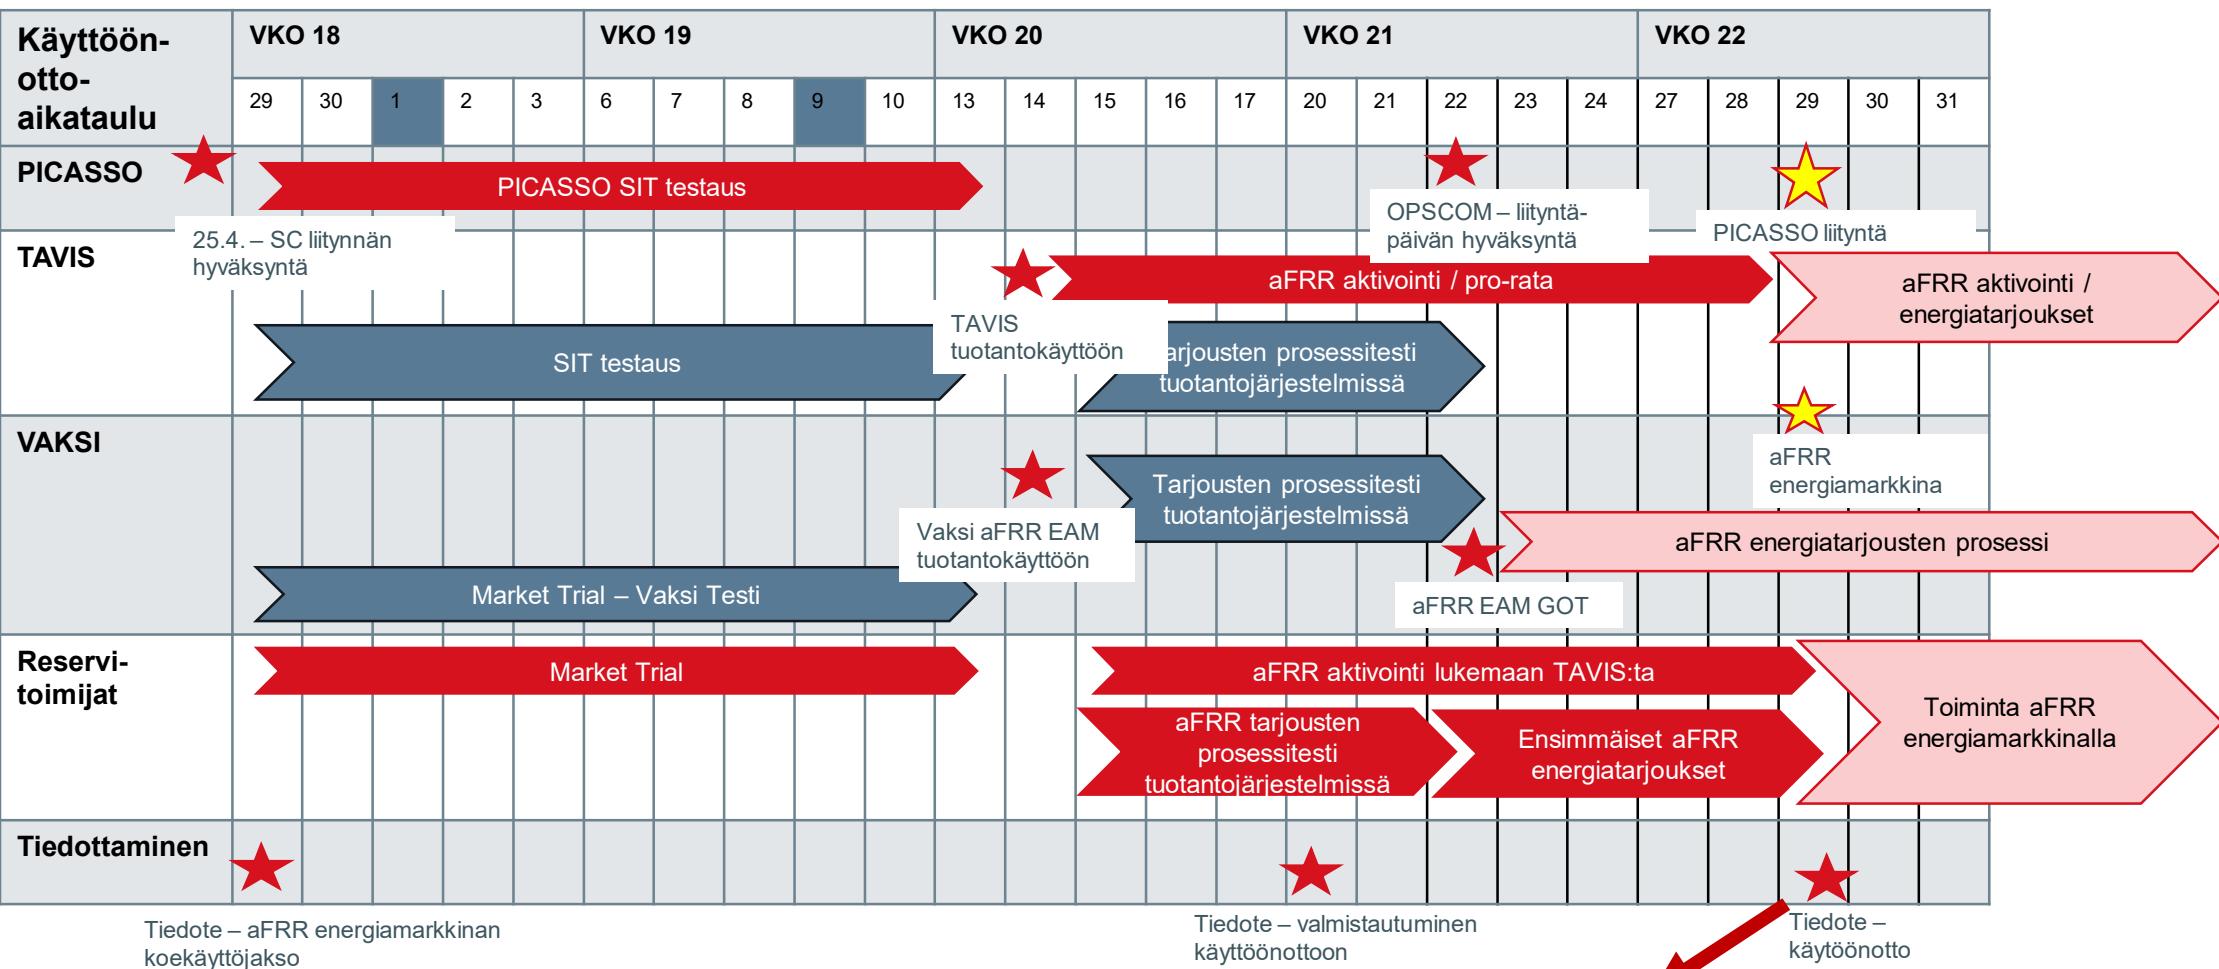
| Käyttöönotto-aikataulu | VKO 18 | | | | | VKO 19 | | | | | VKO 20 | | | | | VKO 21 | | | | | VKO 22 | | | | |
|---|---|---|---|---|---|---|---|---|---|---|---|---|---|---|---|---|---|---|---|---|---|---|---|---|---|
| | 29 | 30 | 1 | 2 | 3 | 6 | 7 | 8 | 9 | 10 | 13 | 14 | 15 | 16 | 17 | 20 | 21 | 22 | 23 | 24 | 27 | 28 | 29 | 30 | 31 |

PICASSO

PICASSO SIT testaus

OPSCOM – liityntäpäivän hyväksyntä

PICASSO liityntä

TAVIS

25.4. – SC liitynnän hyväksyntä

aFRR aktivointi / pro-rata

aFRR aktivointi / energiatarjoukset

SIT testaus

TAVIS tuotantokäyttöön

arjousten prosessitesti tuotantojärjestelmissä

VAKSI

aFRR energiamarkkina

Tarjousten prosessitesti tuotantojärjestelmissä

Vaksi aFRR EAM tuotantokäyttöön

aFRR energiatarjousten prosessi

Market Trial – Vaksi Testi

aFRR EAM GOT

Reservi-toimijat

Market Trial

aFRR aktivointi lukemaan TAVIS:ta

Toiminta aFRR energiamarkkinalla

aFRR tarjousten prosessitesti tuotantojärjestelmissä

Ensimmäiset aFRR energiatarjoukset

Tiedottaminen

Tiedote – aFRR energiamarkkinan koekäyttöjakso

Tiedote – valmistautuminen käyttöönottoon

Tiedote – käytöönotto